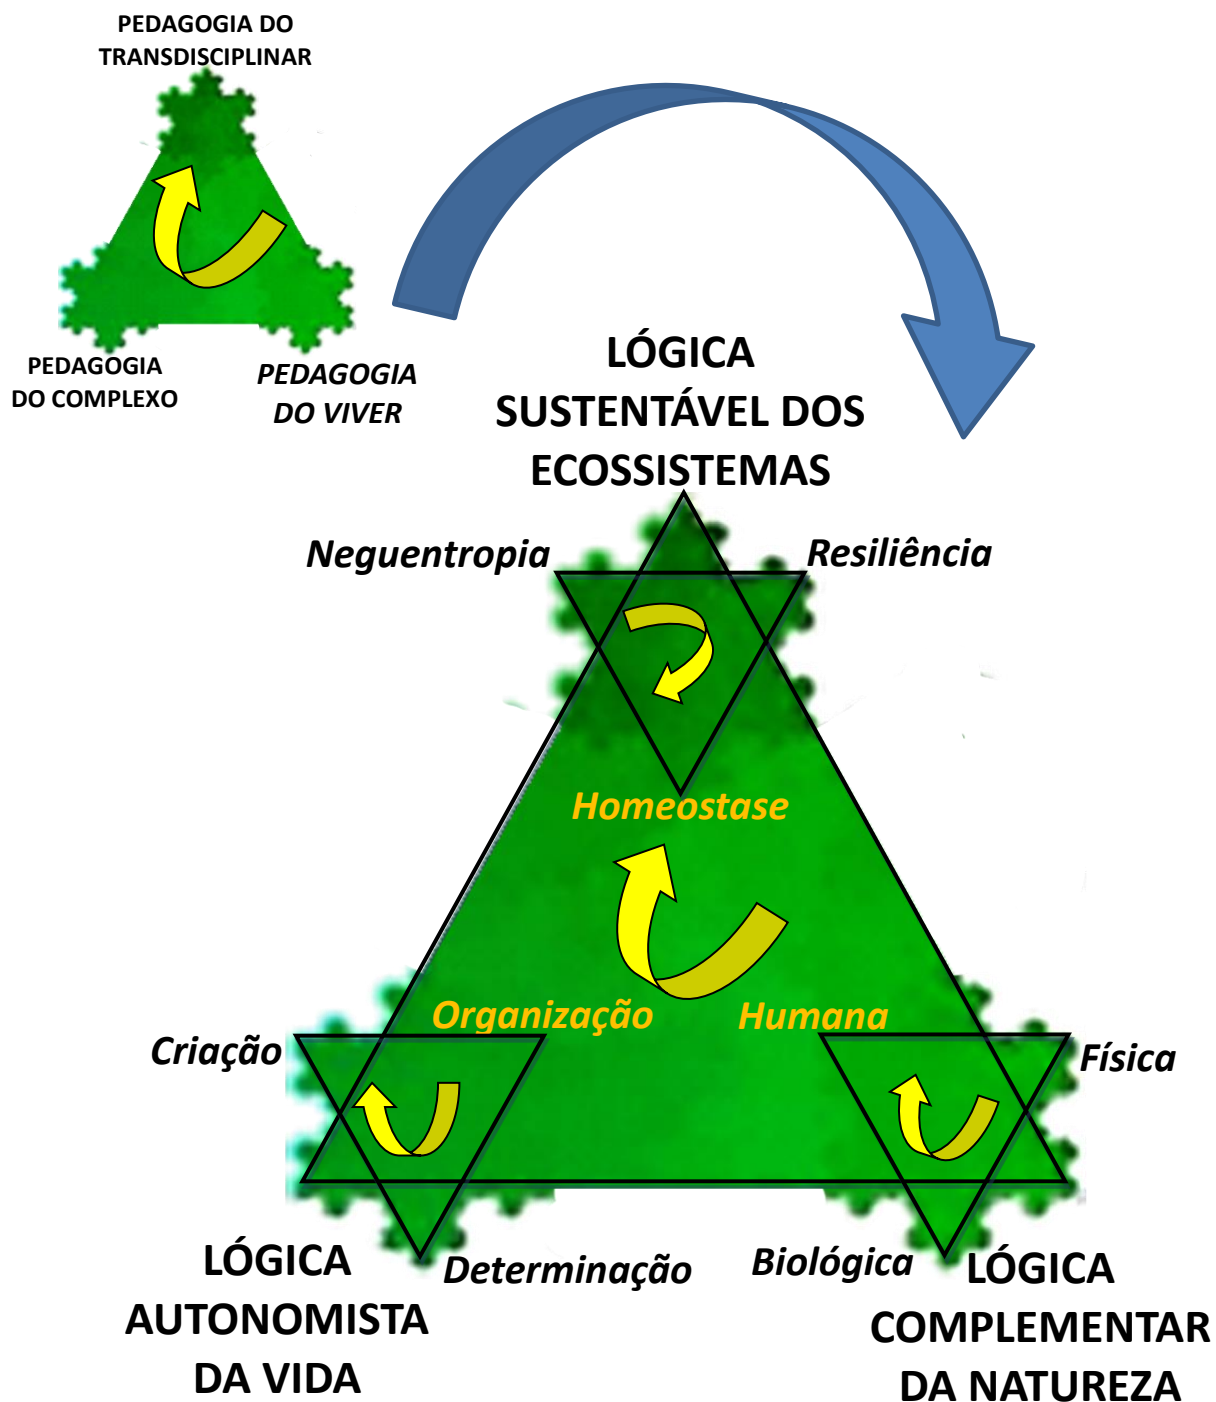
PEDAGOGIA DO TRANSDISCIPLINAR

PEDAGOGIA DO COMPLEXO

PEDAGOGIA DO VIVER

LÓGICA SUSTENTÁVEL DOS ECOSSISTEMAS

Neguentropia

Resiliência

Homeostase

Organização

Humana

Criação

Física

LÓGICA AUTONOMISTA DA VIDA

Determinação

Biológica

LÓGICA COMPLEMENTAR DA NATUREZA